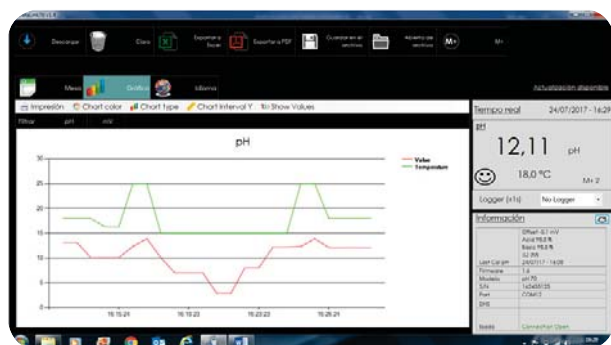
Descarga | Claro | Exportar a Excel | Exportar a PDF | Guardar en el archivo | Abrir de archivo | M+

Mesa | Gráfico | Idioma

Actualización disponible

Impresión | Chart color | Chart type | Chart interval Y | Show Values

Filtrar | pH | mV

pH

30
25
20
15
10
5
0

Value
Temperature

15:15:24 | 15:19:23 | 15:23:23 | 15:26:24

Tiempo real 24/07/2017 - 16:29

pH

12,11 pH

18,0 ºC M+ 2

Logger (x1s) No-Logger

Información

Offset: 0.1 mV
Ácid 98.8 %
Basic 98.8 %
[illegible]
Last Cal pH 24/07/2017 - 14:08
Firmware 1.6
Modelo pH 70
S/N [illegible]
Port COM12
DHS

Conectar Open